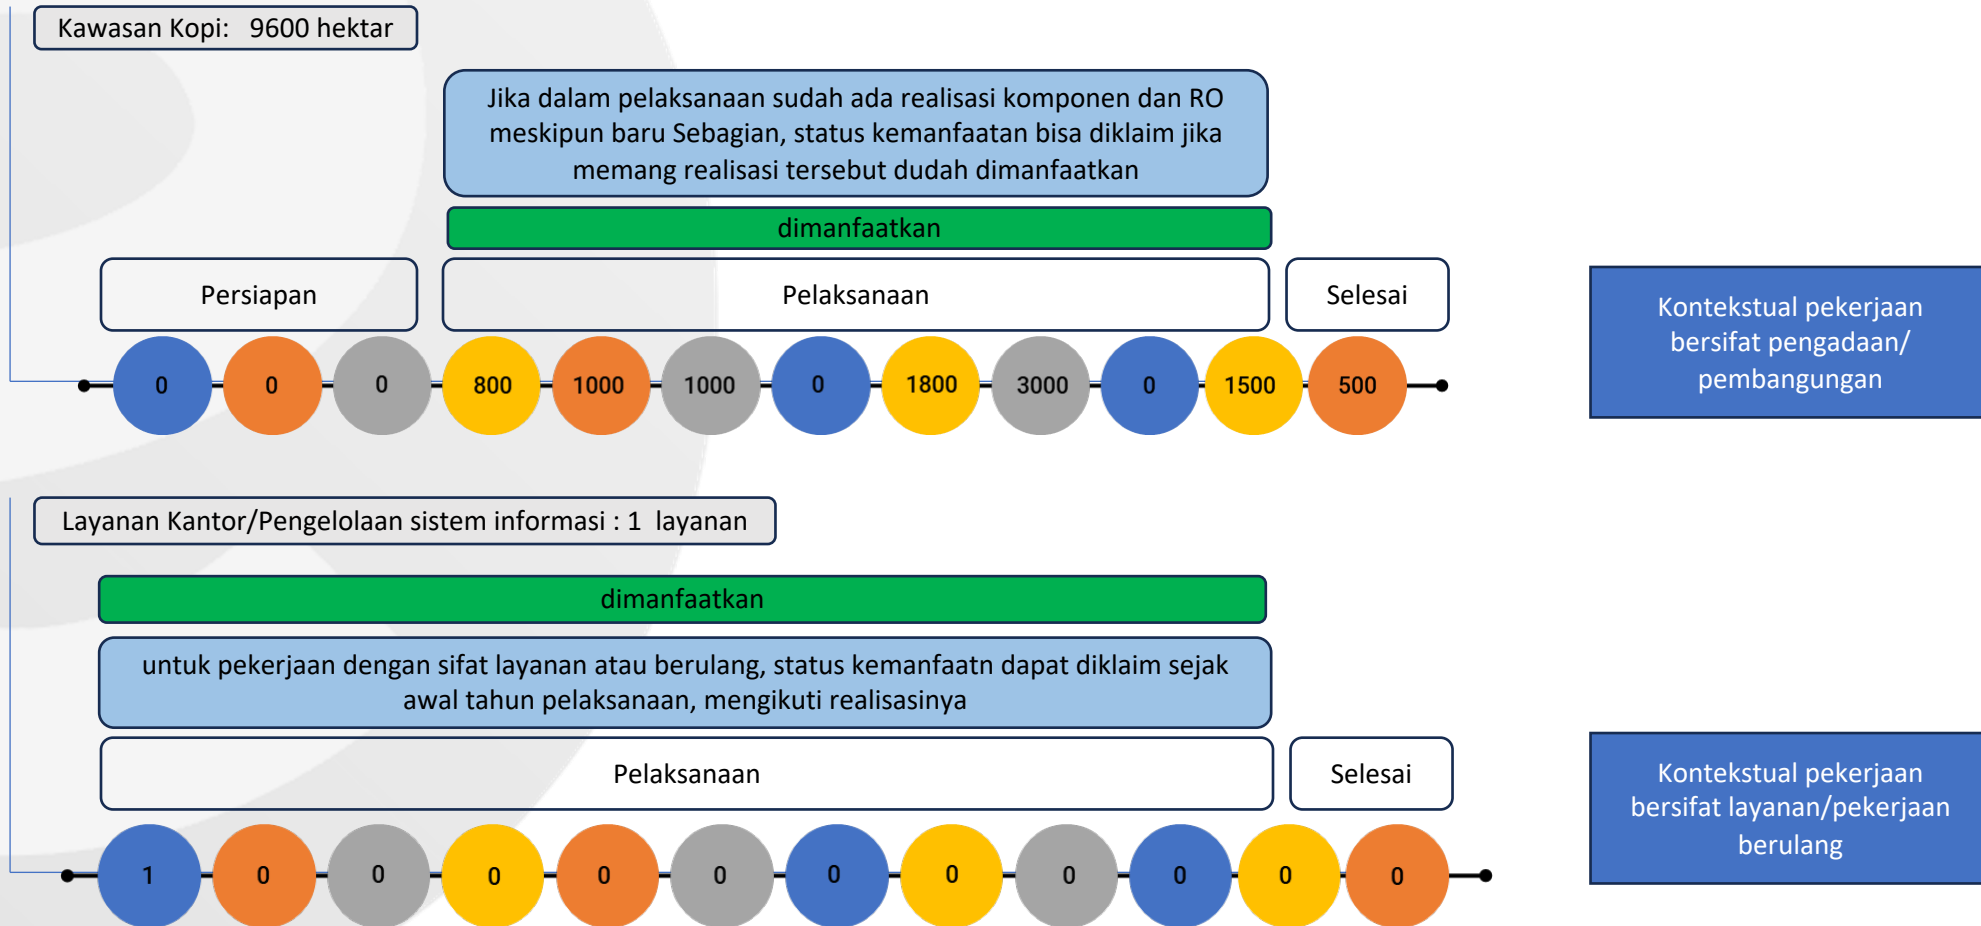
Kawasan Kopi: 9600 hektar

Jika dalam pelaksanaan sudah ada realisasi komponen dan RO meskipun baru Sebagian, status kemanfaatan bisa diklaim jika memang realisasi tersebut dudah dimanfaatkan

dimanfaatkan

Persiapan

Pelaksanaan

Selesai

0 0 0 800 1000 1000 0 1800 3000 0 1500 500

Kontekstual pekerjaan bersifat pengadaan/ pembangungan

Layanan Kantor/Pengelolaan sistem informasi : 1 layanan

dimanfaatkan

untuk pekerjaan dengan sifat layanan atau berulang, status kemanfaatn dapat diklaim sejak awal tahun pelaksanaan, mengikuti realisasinya

Pelaksanaan

Selesai

1 0 0 0 0 0 0 0 0 0 0 0

Kontekstual pekerjaan bersifat layanan/pekerjaan berulang